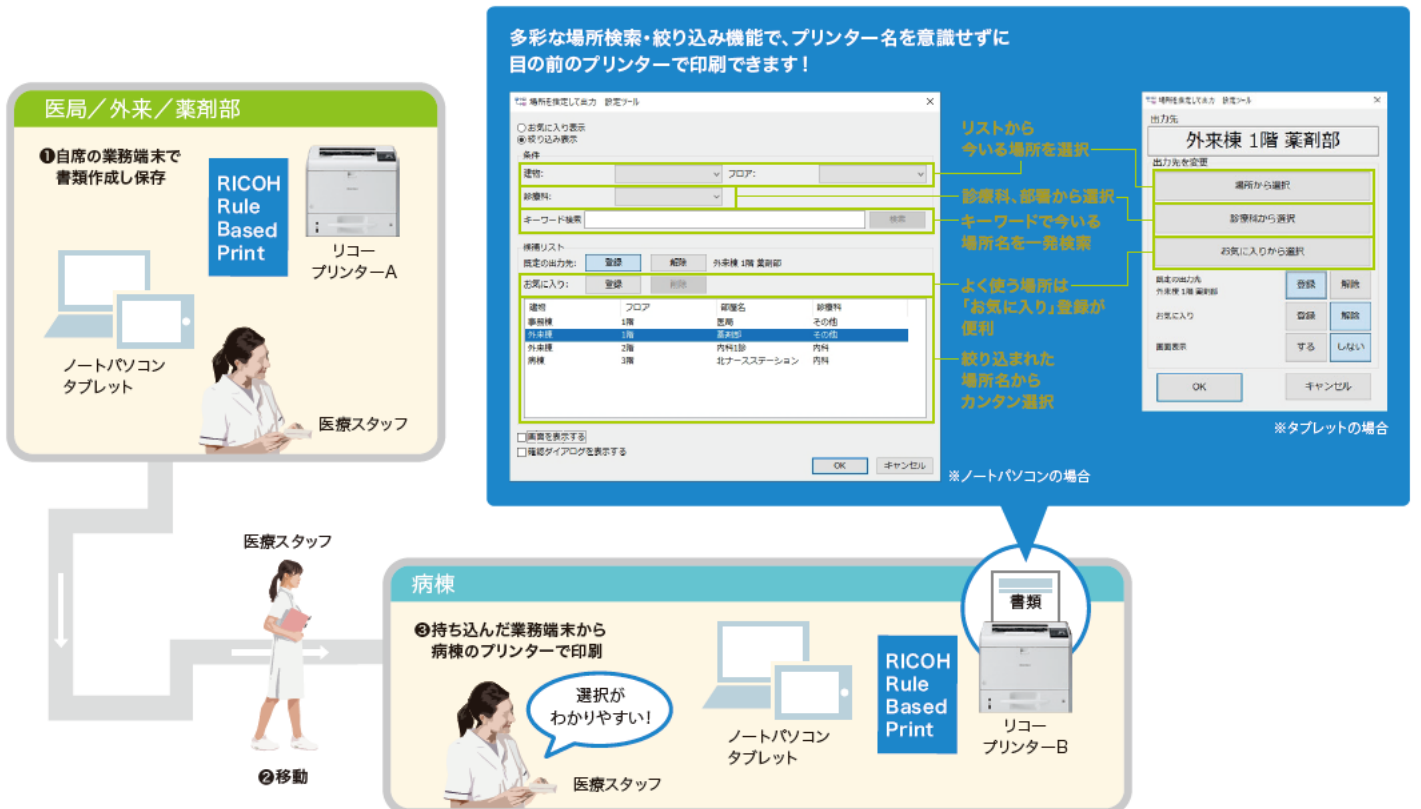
医局／外来／薬剤部

❶自席の業務端末で書類作成し保存

RICOH Rule Based Print

リコープリンターA

ノートパソコン
タブレット

医療スタッフ

多彩な場所検索・絞り込み機能で、プリンター名を意識せずに目の前のプリンターで印刷できます！

場所を指定して出力　設定ツール

○お気に入り表示
◉絞り込み表示
条件
建物：
フロア：
診療科：
キーワード検索
検索
候補リスト
既定の出力先：
登録
解除
外来棟 1階 薬剤部
お気に入り：
登録
削除

| 建物 | フロア | 部署名 | 診療科 |
|---|---|---|---|
| 事務棟 | 1階 | 医局 | その他 |
| 外来棟 | 1階 | 薬剤部 | その他 |
| 外来棟 | 2階 | 内科1診 | 内科 |
| 病棟 | 3階 | 北ナースステーション | 内科 |

画面を表示する
確認ダイアログを表示する
OK
キャンセル

リストから今いる場所を選択

診療科、部署から選択

キーワードで今いる場所名を一発検索

よく使う場所は「お気に入り」登録が便利

絞り込まれた場所名からカンタン選択

※ノートパソコンの場合

場所を指定して出力　設定ツール
出力先
外来棟 1階 薬剤部
出力先を変更
場所から選択
診療科から選択
お気に入りから選択
既定の出力先
外来棟 1階 薬剤部
登録
解除
お気に入り
登録
削除
画面表示
する
しない
OK
キャンセル

※タブレットの場合

医療スタッフ

❷移動

病棟

❸持ち込んだ業務端末から病棟のプリンターで印刷

選択がわかりやすい！

医療スタッフ

ノートパソコン
タブレット

RICOH Rule Based Print

書類

リコープリンターB